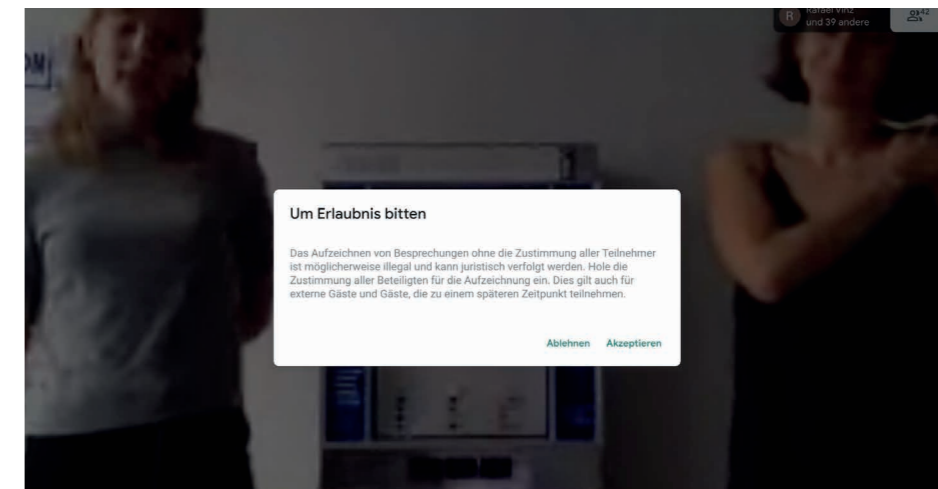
R Rafael Vinz
und 39 andere

42

OM

Um Erlaubnis bitten

Das Aufzeichnen von Besprechungen ohne die Zustimmung aller Teilnehmer ist möglicherweise illegal und kann juristisch verfolgt werden. Hole die Zustimmung aller Beteiligten für die Aufzeichnung ein. Dies gilt auch für externe Gäste und Gäste, die zu einem späteren Zeitpunkt teilnehmen.

Ablehnen Akzeptieren